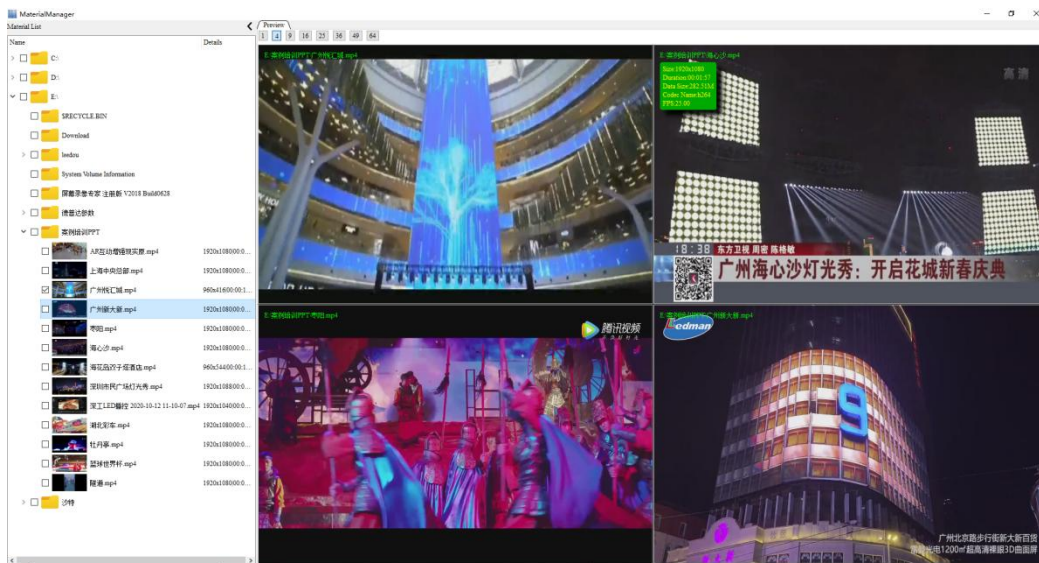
MaterialManager

Material List

| Name | Details |
|---|---|
| C: | |
| D: | |
| E: | |
| $RECYCLE.BIN | |
| Download | |
| leedsu | |
| System Volume Information | |
| 国量录播专家 注册新 V2018 Build0628 | |
| 德普达参数 | |
| 案例培训PPT | |
| AR互动增强现实屏.mp4 | 1920x1080000:0... |
| 上海中央总部.mp4 | 1920x1080000:0... |
| 广州悦汇城.mp4 | 960x41600:00:1... |
| 广州展大展.mp4 | 1920x1080000:0... |
| 枣阳.mp4 | 1920x1080000:0... |
| 海心沙.mp4 | 1920x1080000:0... |
| 海花岛四子塔酒店.mp4 | 960x34400:00:1... |
| 深圳市民广场灯光秀.mp4 | 1920x1080000:0... |
| 灵工LED幅控 2020-10-12 11-10-07.mp4 | 1920x1040000:0... |
| 湖北彩车.mp4 | 1920x1080000:0... |
| 牡丹亭.mp4 | 1920x1080000:0... |
| 篮球世界杯.mp4 | 1920x1080000:0... |
| 隧道.mp4 | 1920x1080000:0... |
| 沙特 | |

Preview

1 4 9 16 25 36 49 64

E:\案例培训PPT\广州悦汇城.mp4

E:\案例培训PPT\海心沙.mp4

Size:1920x1080
Duration:00:01:57
Data Size:282.35M
Codec Name:h264
FPS:25.00

高清

18:38 东方卫视 周密 陈格敏

广州海心沙灯光秀：开启花城新春庆典

E:\案例培训PPT\枣阳.mp4

腾讯视频

E:\案例培训PPT\广州展大展.mp4

Ledman

9

广州北京路步行街新大新百货
雷曼光电1200㎡超高清裸眼3D曲面屏